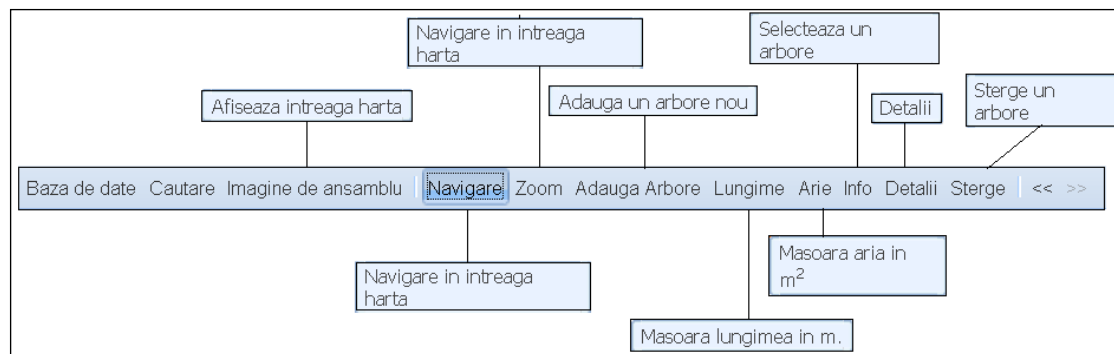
Navigare in intreaga harta

Selecteaza un arbore

Afiseaza intreaga harta

Adauga un arbore nou

Detalii

Sterge un arbore

Baza de date Cautare Imagine de ansamblu Navigare Zoom Adauga Arbore Lungime Arie Info Detalii Sterge << >>

Navigare in intreaga harta

Masoara aria in $m^2$

Masoara lungimea in m.